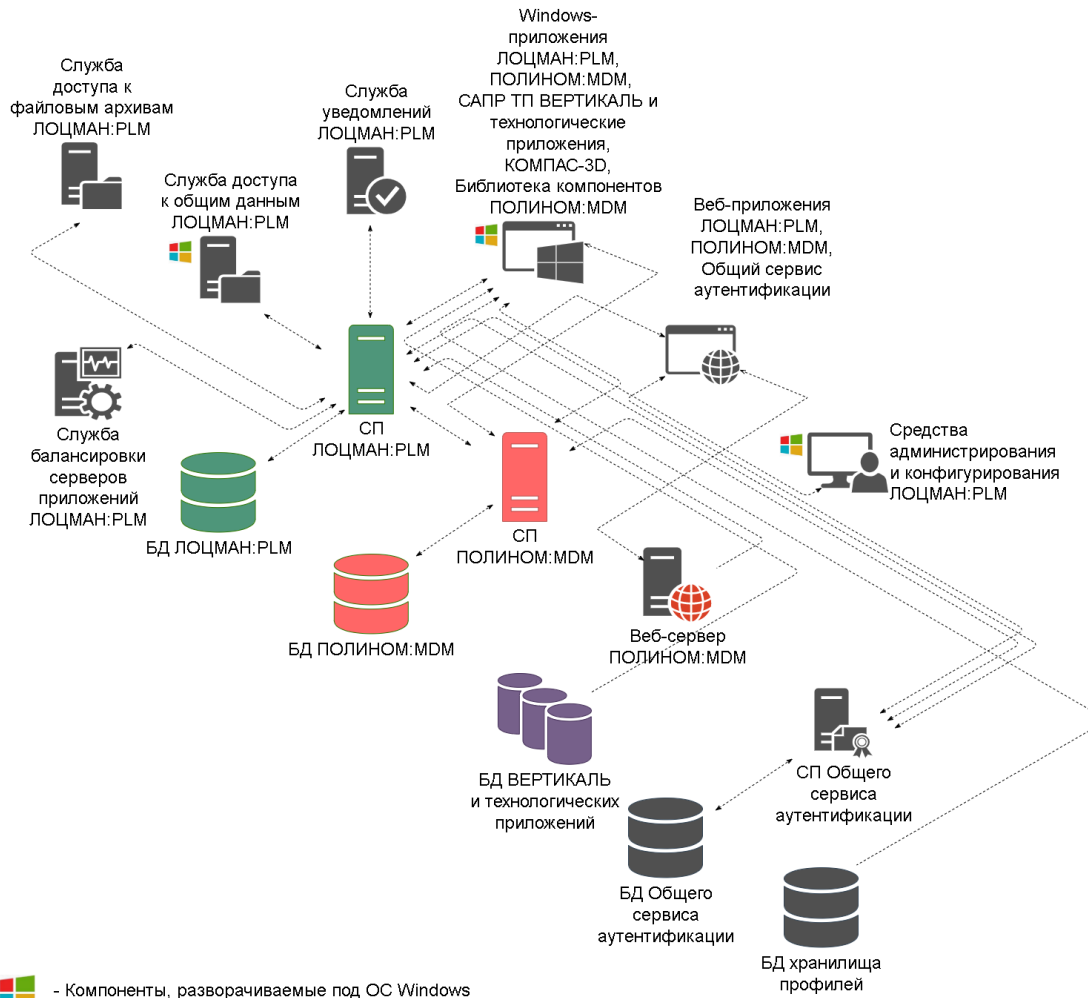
Служба доступа к файловым архивам ЛОЦМАН:PLM

Служба уведомлений ЛОЦМАН:PLM

Windows-приложения ЛОЦМАН:PLM, ПОЛИНОМ:MDM, САПР ТП ВЕРТИКАЛЬ и технологические приложения, КОМПАС-3D, Библиотека компонентов ПОЛИНОМ:MDM

Служба доступа к общим данным ЛОЦМАН:PLM

Веб-приложения ЛОЦМАН:PLM, ПОЛИНОМ:MDM, Общий сервис аутентификации

Служба балансировки серверов приложений ЛОЦМАН:PLM

СП ЛОЦМАН:PLM

БД ЛОЦМАН:PLM

СП ПОЛИНОМ:MDM

Средства администрирования и конфигурирования ЛОЦМАН:PLM

БД ПОЛИНОМ:MDM

Веб-сервер ПОЛИНОМ:MDM

БД ВЕРТИКАЛЬ и технологических приложений

СП Общего сервиса аутентификации

БД Общего сервиса аутентификации

БД хранилища профилей

- Компоненты, разворачиваемые под ОС Windows